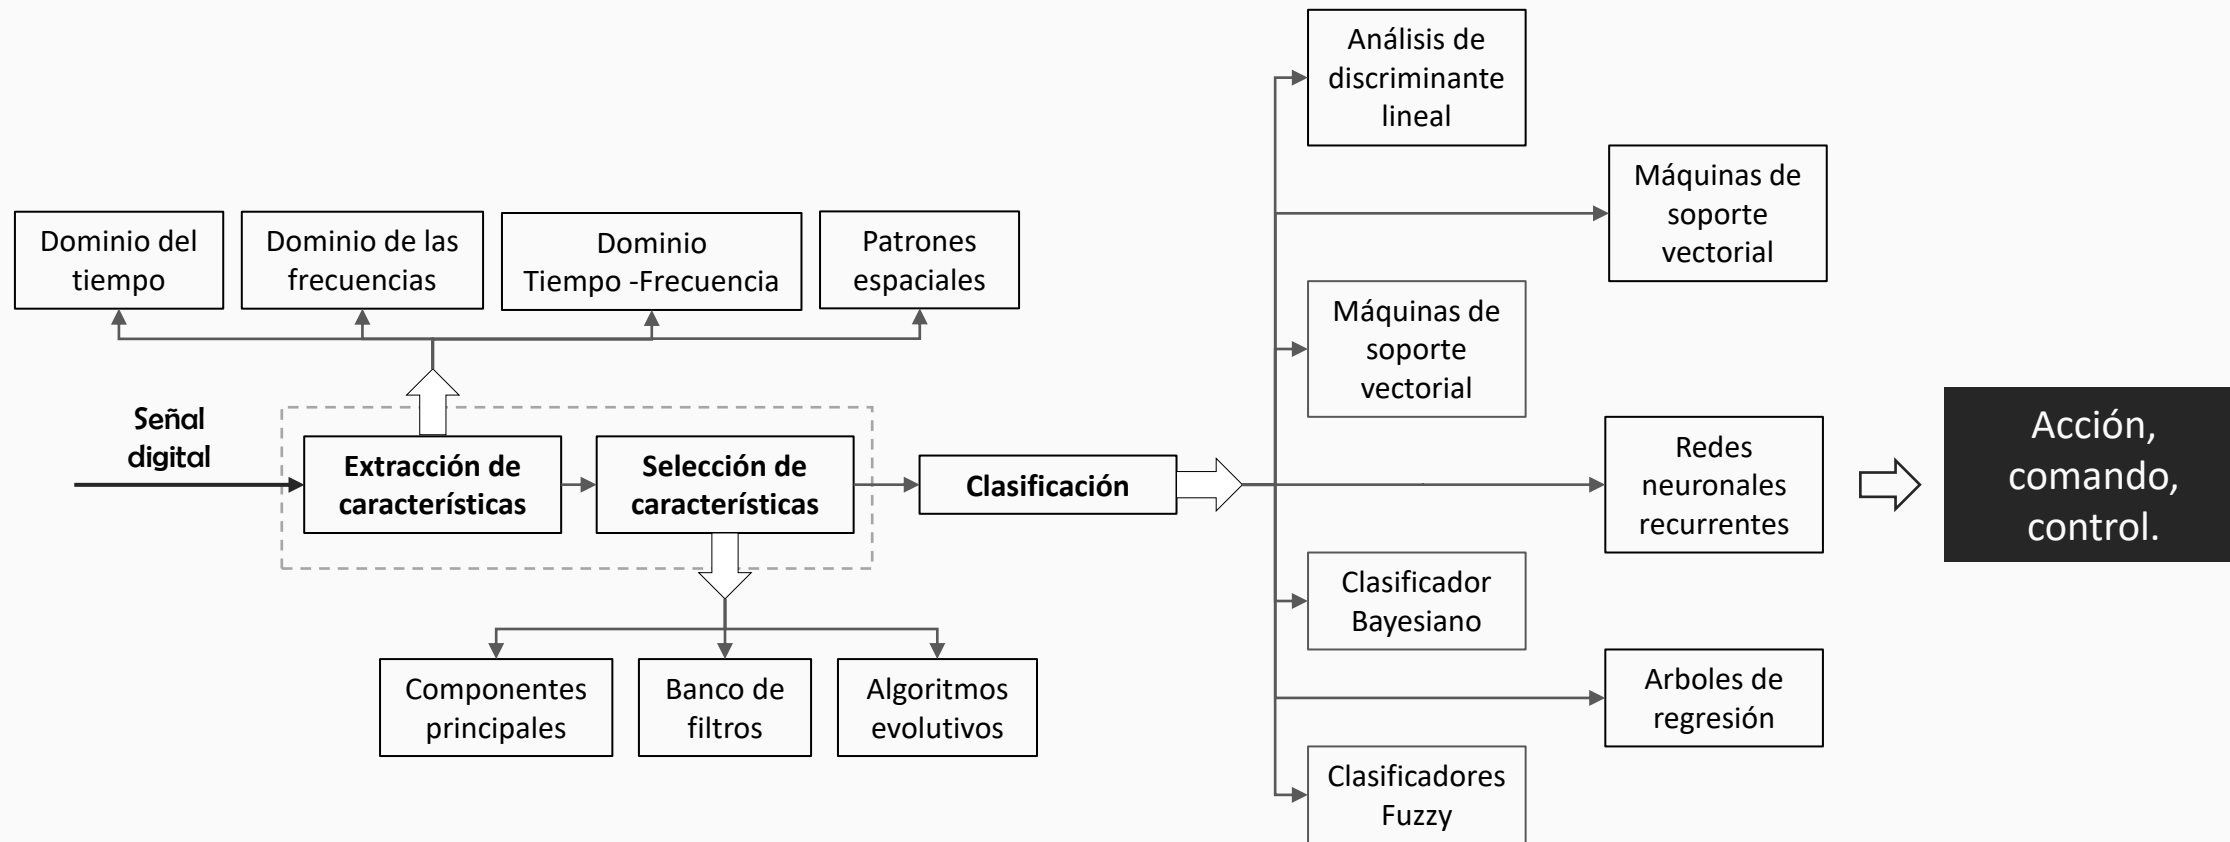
Dominio del tiempo

Dominio de las frecuencias

Dominio Tiempo -Frecuencia

Patrones espaciales

Señal digital

Extracción de características

Selección de características

Clasificación

Componentes principales

Banco de filtros

Algoritmos evolutivos

Análisis de discriminante lineal

Máquinas de soporte vectorial

Máquinas de soporte vectorial

Redes neuronales recurrentes

Clasificador Bayesiano

Arboles de regresión

Clasificadores Fuzzy

Acción, comando, control.